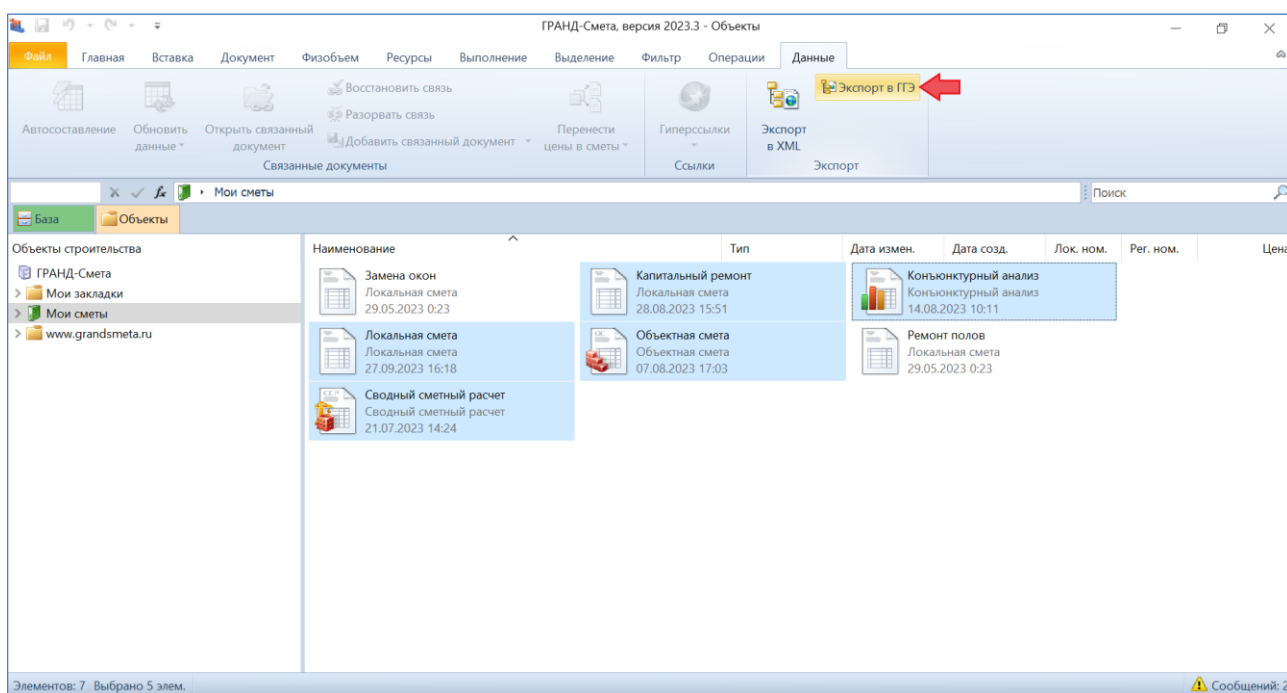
ГРАНД-Смета, версия 2023.3 - Объекты

Файл Главная Вставка Документ Физобъем Ресурсы Выполнение Выделение Фильтр Операции Данные

Автосоставление Обновить данные Открыть связанный документ Восстановить связь Разорвать связь Добавить связанный документ Перенести цены в сметы
Связанные документы
Гиперссылки
Ссылки
Экспорт в XML Экспорт в ГГЭ
Экспорт

Мои сметы
Поиск

База Объекты

Объекты строительства
ГРАНД-Смета
Мои закладки
Мои сметы
www.grandsmeta.ru

| Наименование | Тип | Дата измен. | Дата созд. | Лок. ном. | Рег. ном. | Цена |
|---|---|---|---|---|---|---|

Замена окон
Локальная смета
29.05.2023 0:23

Капитальный ремонт
Локальная смета
28.08.2023 15:51

Конъюнктурный анализ
Конъюнктурный анализ
14.08.2023 10:11

Локальная смета
Локальная смета
27.09.2023 16:18

Объектная смета
Объектная смета
07.08.2023 17:03

Ремонт полов
Локальная смета
29.05.2023 0:23

Сводный сметный расчет
Сводный сметный расчет
21.07.2023 14:24

Элементов: 7 Выбрано 5 элем.
Сообщений: 2